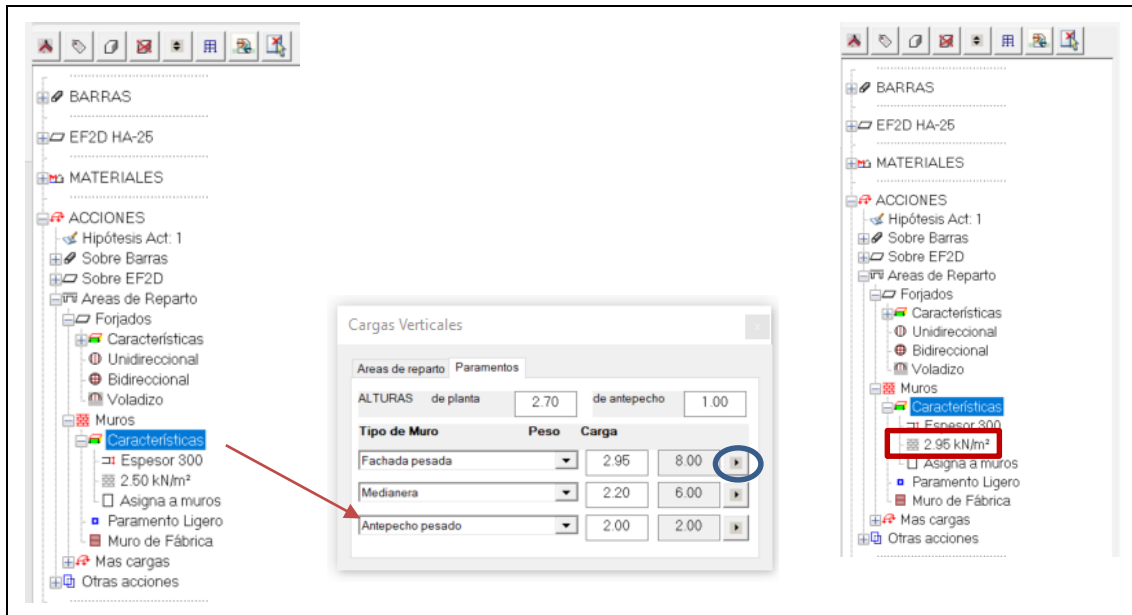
BARRAS
EF2D HA-25
MATERIALES
ACCIONES
Hipótesis Act: 1
Sobre Barras
Sobre EF2D
Areas de Reparto
Forjados
Características
Unidireccional
Bidireccional
Voladizo
Muros
Características
Espesor 300
2.50 kN/m²
Asigna a muros
Paramento Ligero
Muro de Fábrica
Mas cargas
Otras acciones

Cargas Verticales
Areas de reparto
Paramentos
ALTURAS de planta 2.70 de antepecho 1.00

| Tipo de Muro | Peso | Carga |
|---|---|---|
| Fachada pesada | 2.95 | 8.00 |
| Medianera | 2.20 | 6.00 |
| Antepecho pesado | 2.00 | 2.00 |

BARRAS
EF2D HA-25
MATERIALES
ACCIONES
Hipótesis Act: 1
Sobre Barras
Sobre EF2D
Areas de Reparto
Forjados
Características
Unidireccional
Bidireccional
Voladizo
Muros
Características
Espesor 300
2.95 kN/m²
Asigna a muros
Paramento Ligero
Muro de Fábrica
Mas cargas
Otras acciones